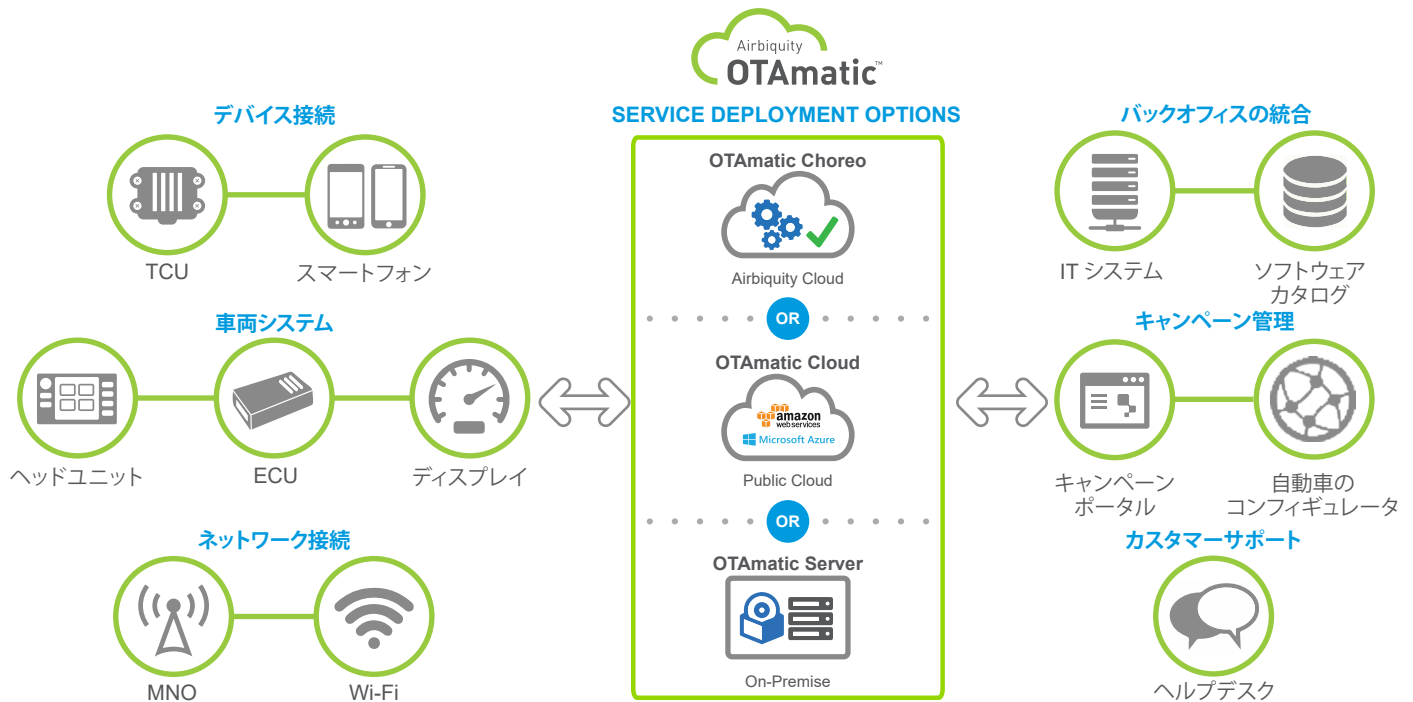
Airbiquity
OTAmatic™

SERVICE DEPLOYMENT OPTIONS

OTAmatic Choreo

Airbiquity Cloud

OR

OTAmatic Cloud

amazon web services
Microsoft Azure

Public Cloud

OR

OTAmatic Server

On-Premise

デバイス接続

TCU

スマートフォン

車両システム

ヘッドユニット

ECU

ディスプレイ

ネットワーク接続

MNO

Wi-Fi

バックオフィスの統合

IT システム

ソフトウェア カタログ

キャンペーン管理

キャンペーン ポータル

自動車の コンフィギュレータ

カスタマーサポート

ヘルプデスク